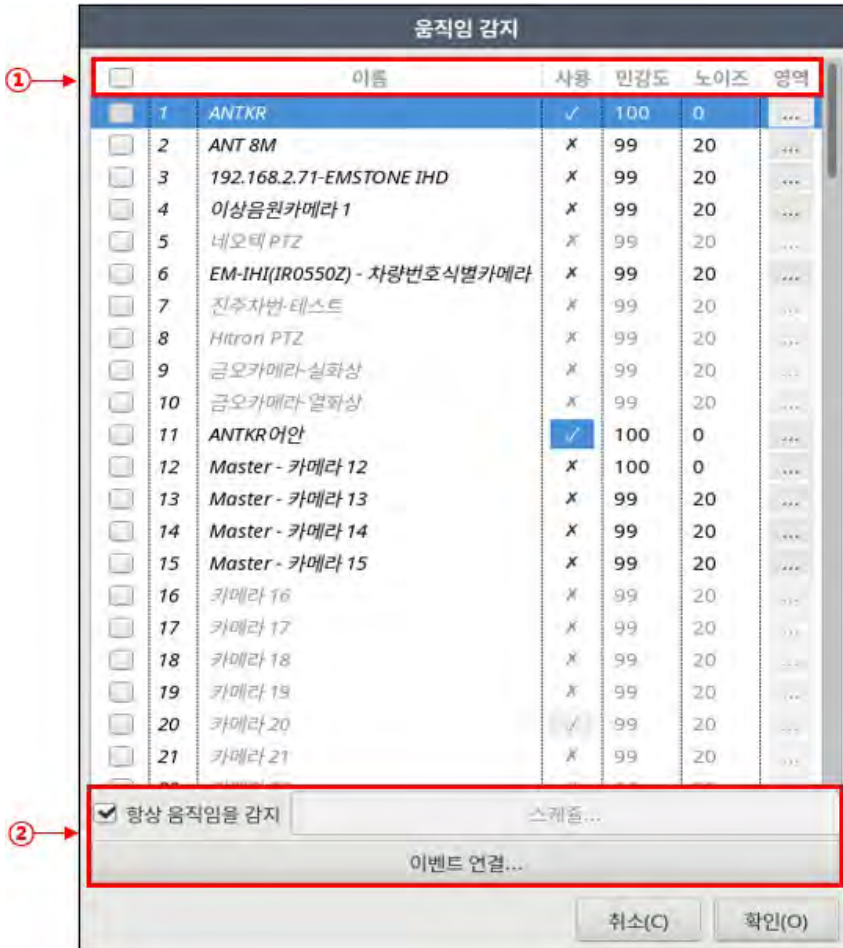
움직임 감지

①

| | | 이름 | 사용 | 민감도 | 노이즈 | 영역 |
|---|---|---|---|---|---|---|
| | 1 | ANTKR | ✓ | 100 | 0 | ... |
| | 2 | ANT 8M | ✗ | 99 | 20 | ... |
| | 3 | 192.168.2.71-EMSTONE IHD | ✗ | 99 | 20 | ... |
| | 4 | 이상음원카메라 1 | ✗ | 99 | 20 | ... |
| | 5 | 네오텍 PTZ | ✗ | 99 | 20 | ... |
| | 6 | EM-IHI(IR0550Z) - 차량번호식별카메라 | ✗ | 99 | 20 | ... |
| | 7 | 진주차번-테스트 | ✗ | 99 | 20 | ... |
| | 8 | Hitron PTZ | ✗ | 99 | 20 | ... |
| | 9 | 금오카메라-실화상 | ✗ | 99 | 20 | ... |
| | 10 | 금오카메라-열화상 | ✗ | 99 | 20 | ... |
| | 11 | ANTKR어안 | ✓ | 100 | 0 | ... |
| | 12 | Master - 카메라 12 | ✗ | 100 | 0 | ... |
| | 13 | Master - 카메라 13 | ✗ | 99 | 20 | ... |
| | 14 | Master - 카메라 14 | ✗ | 99 | 20 | ... |
| | 15 | Master - 카메라 15 | ✗ | 99 | 20 | ... |
| | 16 | 카메라 16 | ✗ | 99 | 20 | ... |
| | 17 | 카메라 17 | ✗ | 99 | 20 | ... |
| | 18 | 카메라 18 | ✗ | 99 | 20 | ... |
| | 19 | 카메라 19 | ✗ | 99 | 20 | ... |
| | 20 | 카메라 20 | ✓ | 99 | 20 | ... |
| | 21 | 카메라 21 | ✗ | 99 | 20 | ... |

②

항상 움직임을 감지 스케줄...

이벤트 연결...

취소(C) 확인(O)